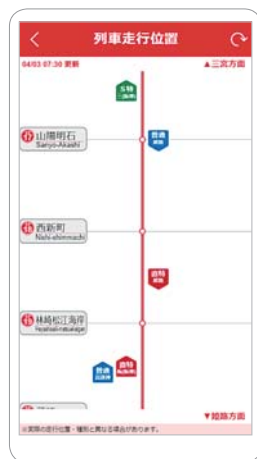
列車走行位置

04/03 07:30 更新

▲三宮方面

S特 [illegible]

山陽明石
Sanyo-Akashi

普通 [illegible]

西新町
Nishi-shinmachi

直特 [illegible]

林崎松江海岸
Hayashisaki-matsuekaigan

普通 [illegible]

直特 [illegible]

▼姫路方面

※実際の走行位置・種別と異なる場合があります。